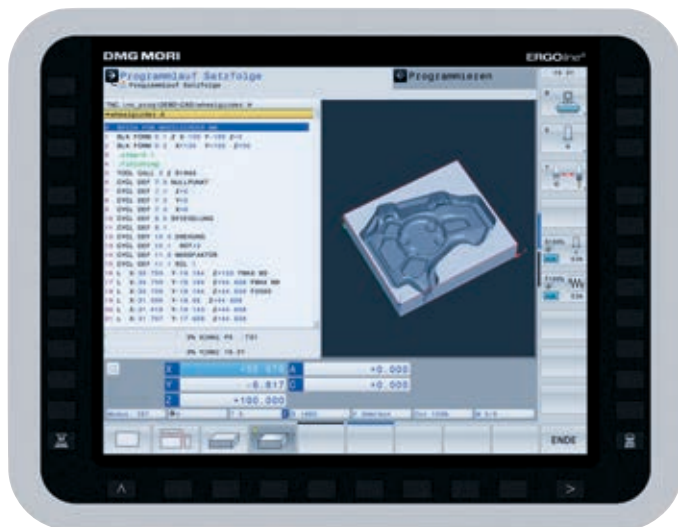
DMG MORI

ERGOline

Programmlauf Satzfolge

Programmlauf Satzfolge

Programmieren

TNC:\nc_prog\DEMO\DMG\wheelguide.H

0 BEGIN PGM WHEELGUIDE MM

1 BLK FORM 0.1 Z X-100 Y-100 Z-40

2 BLK FORM 0.2 X+100 Y+100 Z+0

3 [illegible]

4 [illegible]

5 TOOL CALL 1 Z S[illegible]

6 CYCL DEF 7.0 NULLPUNKT

7 CYCL DEF 7.1 X+0

8 CYCL DEF 7.2 Y+0

9 CYCL DEF 7.3 Z+0

10 CYCL DEF 8.0 SPIEGELUNG

11 CYCL DEF 8.1

12 CYCL DEF 10.0 DREHUNG

13 CYCL DEF 10.1 ROT+0

14 CYCL DEF 11.0 MASSFAKTOR

15 CYCL DEF 11.1 SCL 1

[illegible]

X -53.478

A +0.000

Y -0.817

C +0.000

Z +100.000

ENDE